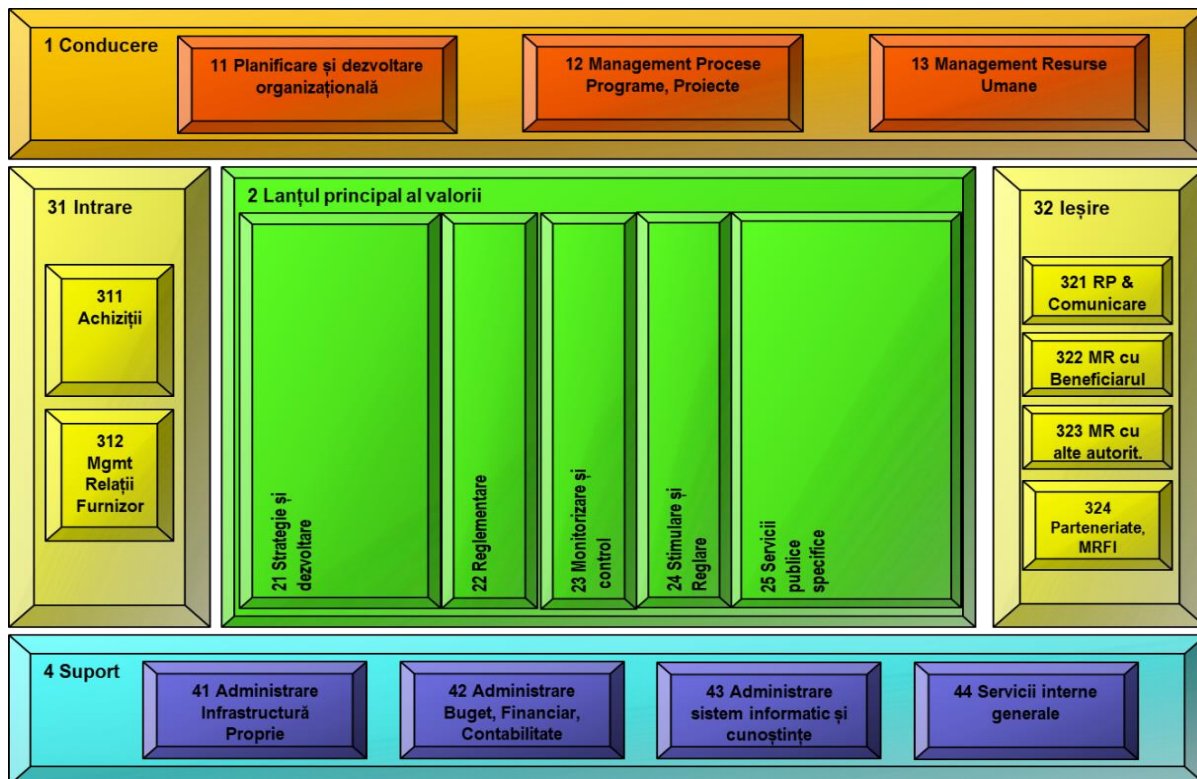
1 Conducere

11 Planificare și dezvoltare organizațională

12 Management Procese Programe, Proiecte

13 Management Resurse Umane

31 Intrare

311 Achiziții

312 Mgmt Relații Furnizor

2 Lanțul principal al valorii

21 Strategie și dezvoltare

22 Reglementare

23 Monitorizare și control

24 Stimulare și Reglare

25 Servicii publice specifice

32 Ieșire

321 RP & Comunicare

322 MR cu Beneficiarul

323 MR cu alte autorit.

324 Parteneriate, MRFI

4 Suport

41 Administrare Infrastructură Proprie

42 Administrare Buget, Financiar, Contabilitate

43 Administrare sistem informatic și cunoștințe

44 Servicii interne generale